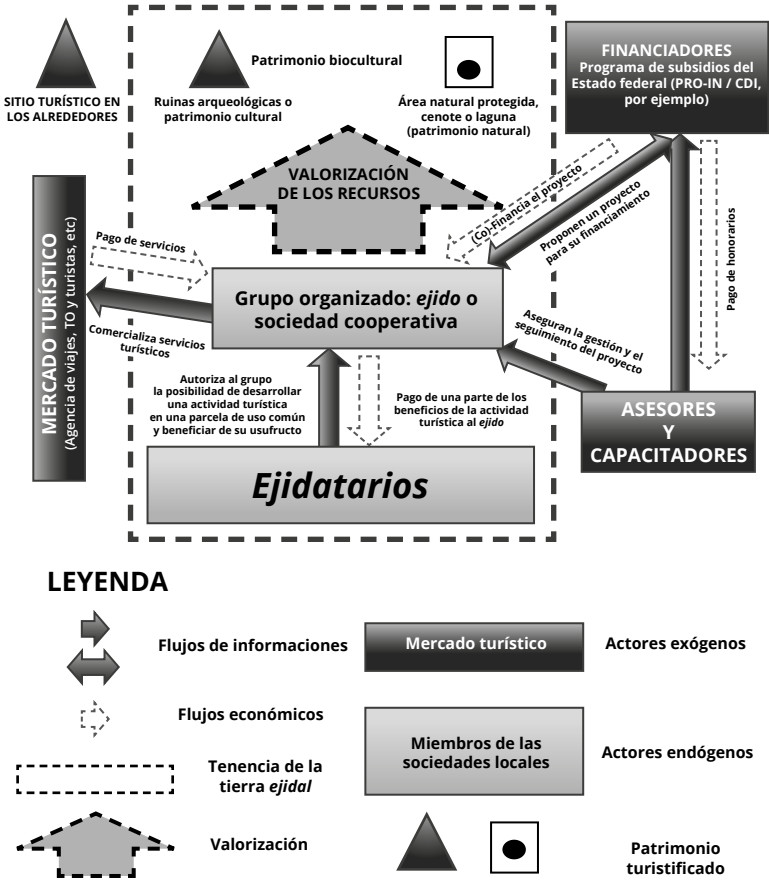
SITIO TURÍSTICO EN LOS ALREDEDORES

Patrimonio biocultural

Ruinas arqueológicas o patrimonio cultural

Área natural protegida, cenote o laguna (patrimonio natural)

FINANCIADORES
Programa de subsidios del Estado federal (PRO-IN / CDI, por ejemplo)

VALORIZACIÓN DE LOS RECURSOS

(Co)-Financia el proyecto

Proponen un proyecto para su financiamiento

Pago de honorarios

MERCADO TURÍSTICO
(Agencia de viajes, TO y turistas, etc)

Pago de servicios

Grupo organizado: *ejido* o sociedad cooperativa

Comercializa servicios turísticos

Aseguran la gestión y el seguimiento del proyecto

Autoriza al grupo la posibilidad de desarrollar una actividad turística en una parcela de uso común y beneficiar de su usufructo

Pago de una parte de los beneficios de la actividad turística al *ejido*

ASESORES Y CAPACITADORES

*Ejidatarios*

LEYENDA

Flujos de informaciones

Mercado turístico

Actores exógenos

Flujos económicos

Miembros de las sociedades locales

Actores endógenos

Tenencia de la tierra *ejidal*

Valorización

Patrimonio turistificado